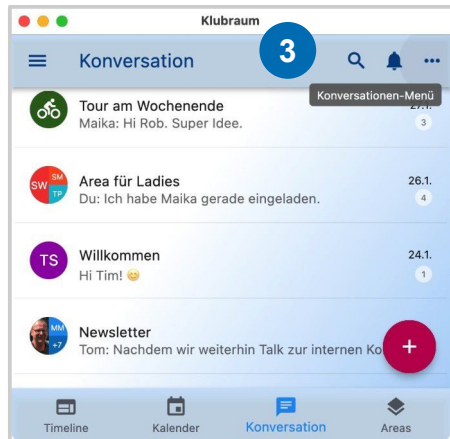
Klubraum

Konversation

3

Konversationen-Menü

Tour am Wochenende
Maika: Hi Rob. Super Idee.
27.1.
3

SW SM TP
Area für Ladies
Du: Ich habe Maika gerade eingeladen.
26.1.
4

TS
Willkommen
Hi Tim! 😊
24.1.
1

MM +7
Newsletter
Tom: Nachdem wir weiterhin Talk zur internen Ko

+

Timeline
Kalender
Konversation
Areas